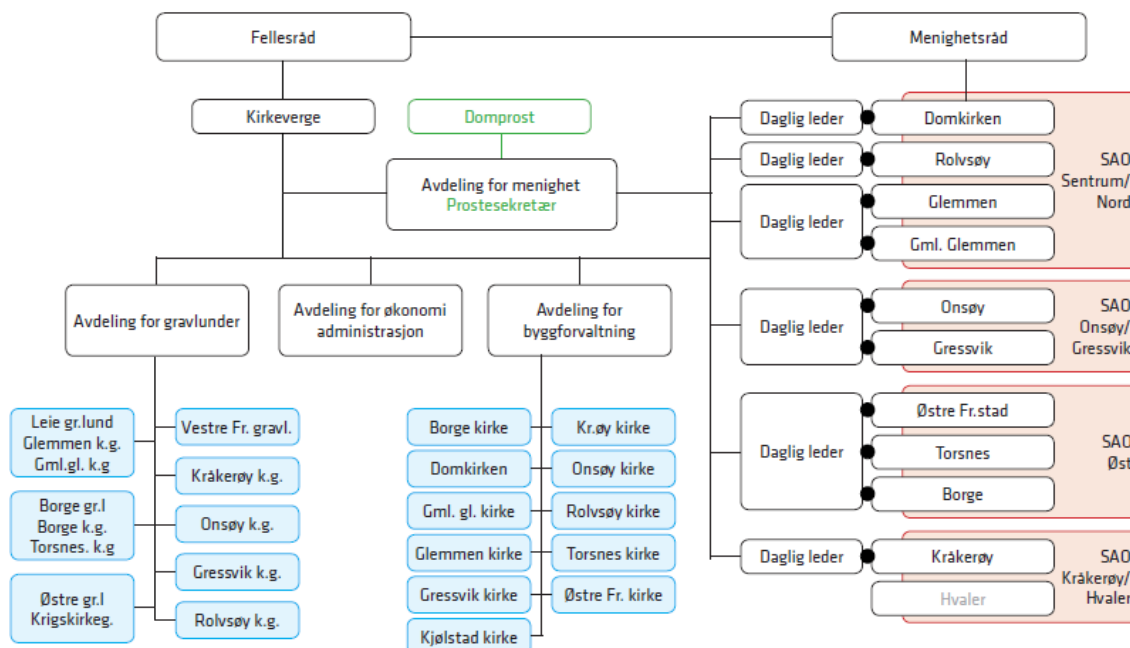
Fellesråd

Menighetsråd

Kirkeverge

Domprost

Avdeling for menighet
Prostesekretær

Daglig leder
Domkirken

Daglig leder
Rolvsøy

Daglig leder
Glemmen
Gml. Glemmen

SAO
Sentrum/
Nord

Daglig leder
Onsøy
Gressvik

SAO
Onsøy/
Gressvik

Daglig leder
Østre Fr.stad
Torsnes
Borge

SAO
Øst

Daglig leder
Kråkerøy
Hvaler

SAO
Kråkerøy/
Hvaler

Avdeling for gravlunder

Avdeling for økonomi administrasjon

Avdeling for byggforvaltning

Leie gr.lund
Glemmen k.g.
Gml.gl. k.g

Borge gr.l
Borge k.g.
Torsnes. k.g

Østre gr.l
Krigskirkeg.

Vestre Fr. gravl.

Kråkerøy k.g.

Onsøy k.g.

Gressvik k.g.

Rolvsøy k.g.

Borge kirke

Domkirken

Gml. gl. kirke

Glemmen kirke

Gressvik kirke

Kjølstad kirke

Kr.øy kirke

Onsøy kirke

Rolvsøy kirke

Torsnes kirke

Østre Fr. kirke